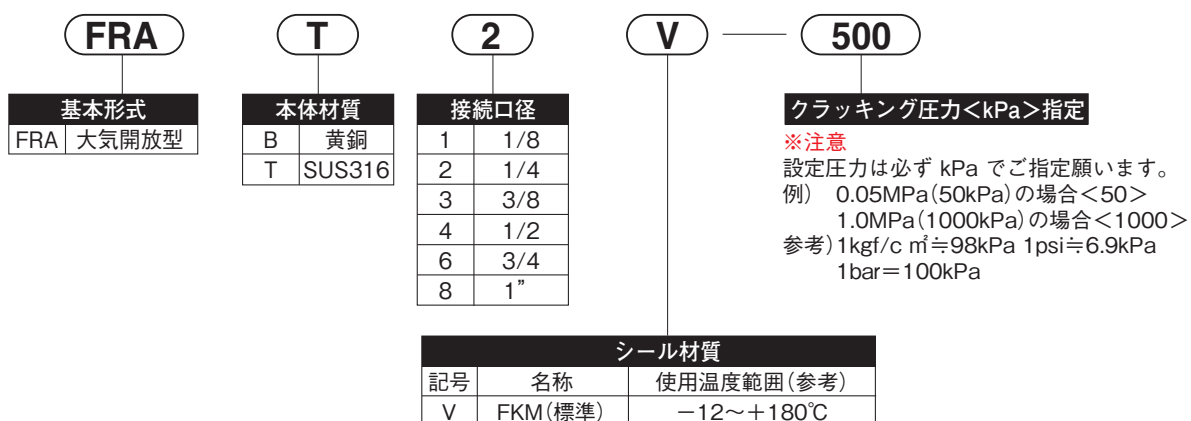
FRA T 2 V — 500

| 基本形式 | |
|---|---|
| FRA | 大気開放型 |

| 本体材質 | |
|---|---|
| B | 黄銅 |
| T | SUS316 |

| 接続口径 | |
|---|---|
| 1 | 1/8 |
| 2 | 1/4 |
| 3 | 3/8 |
| 4 | 1/2 |
| 6 | 3/4 |
| 8 | 1" |

クラッキング圧力<kPa>指定

※注意
設定圧力は必ず kPa でご指定願います。
例） 0.05MPa(50kPa)の場合<50>
1.0MPa(1000kPa)の場合<1000>
参考）1kgf/c㎡≒98kPa 1psi≒6.9kPa
1bar＝100kPa

| シール材質 | | |
|---|---|---|
| 記号 | 名称 | 使用温度範囲(参考) |
| V | FKM(標準) | －12～＋180℃ |